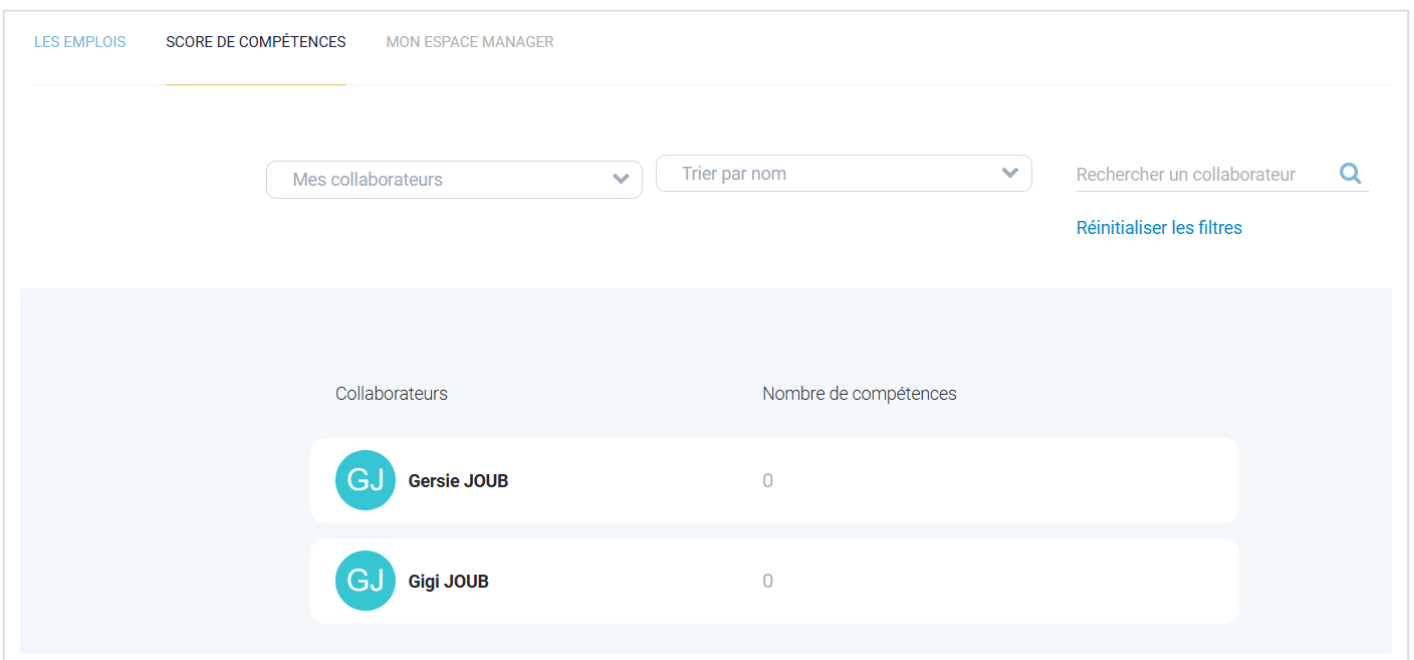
LES EMPLOIS SCORE DE COMPÉTENCES MON ESPACE MANAGER

Mes collaborateurs

Trier par nom

Rechercher un collaborateur

Réinitialiser les filtres

| Collaborateurs | Nombre de compétences |
|---|---|
| GJ Gersie JOUB | 0 |
| GJ Gigi JOUB | 0 |